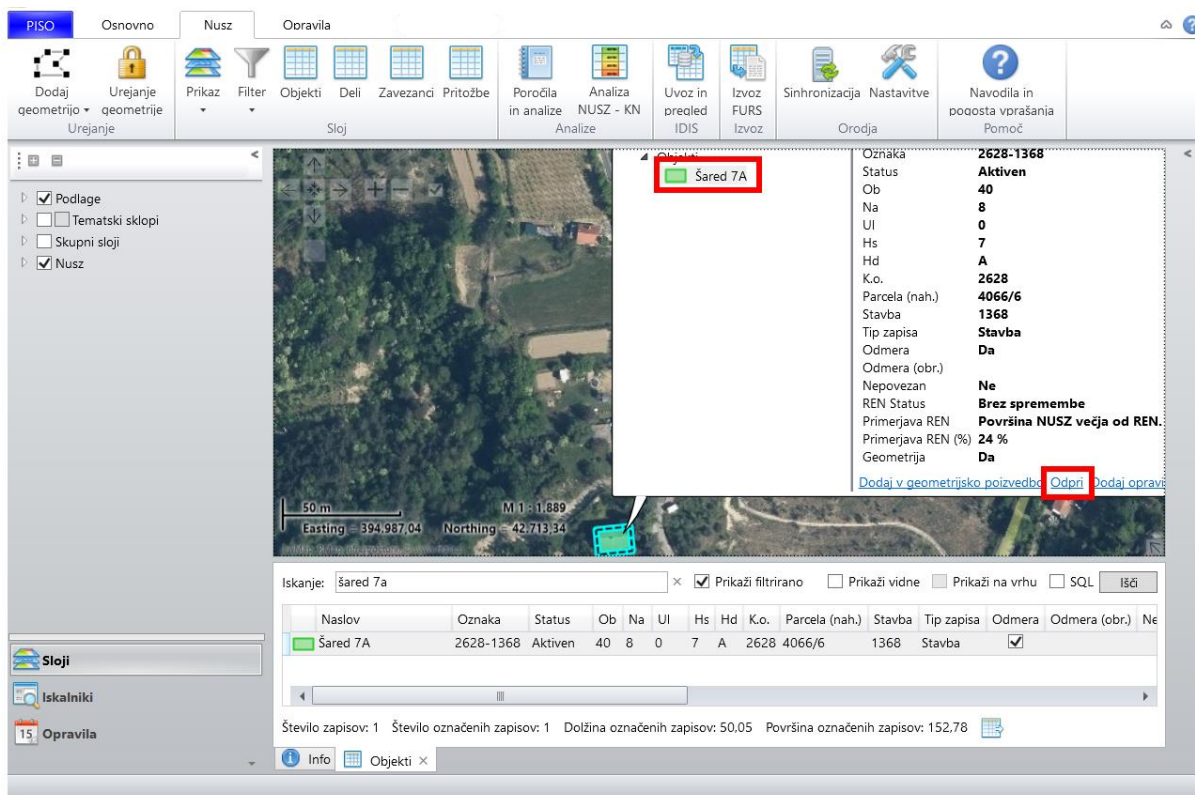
PISO Osnovno Nusz Opravila

Dodaj geometrijo Urejanje geometrije Urejanje
Prikaz Filter Objekti Deli Zavezanci Pritožbe Sloj
Poročila in analize Analiza NUSZ - KN Analize
Uvoz in pregled IDIS
Izvoz FURS Izvoz
Sinhronizacija Nastavitve Orodja
Navodila in pogosta vprašanja Pomoč

Podlage
Tematski sklopi
Skupni sloji
Nusz

Objekti
Šared 7A

| | |
|---|---|
| Oznaka | 2628-1368 |
| Status | Aktiven |
| Ob | 40 |
| Na | 8 |
| Ul | 0 |
| Hs | 7 |
| Hd | A |
| K.o. | 2628 |
| Parcela (nah.) | 4066/6 |
| Stavba | 1368 |
| Tip zapisa | Stavba |
| Odmera | Da |
| Odmera (obr.) | |
| Nepovezan | Ne |
| REN Status | Brez spremembe |
| Primerjava REN | Površina NUSZ večja od REN. |
| Primerjava REN (%) | 24 % |
| Geometrija | Da |

Dodaj v geometrijsko poizvedbo Odpri Dodaj opravi

50 m M 1 : 1.889
Easting = 394.987,04 Northing = 42.713,34

Iskanje: šared 7a Prikaži filtrirano Prikaži vidne Prikaži na vrhu SQL Išči

| Naslov | Oznaka | Status | Ob | Na | Ul | Hs | Hd | K.o. | Parcela (nah.) | Stavba | Tip zapisa | Odmera | Odmera (obr.) | Ne |
|---|---|---|---|---|---|---|---|---|---|---|---|---|---|---|
| Šared 7A | 2628-1368 | Aktiven | 40 | 8 | 0 | 7 | A | 2628 | 4066/6 | 1368 | Stavba | ✓ | | |

Sloji
Iskalniki
15 Opravila

Število zapisov: 1 Število označenih zapisov: 1 Dolžina označenih zapisov: 50,05 Površina označenih zapisov: 152,78

Info Objekti ×